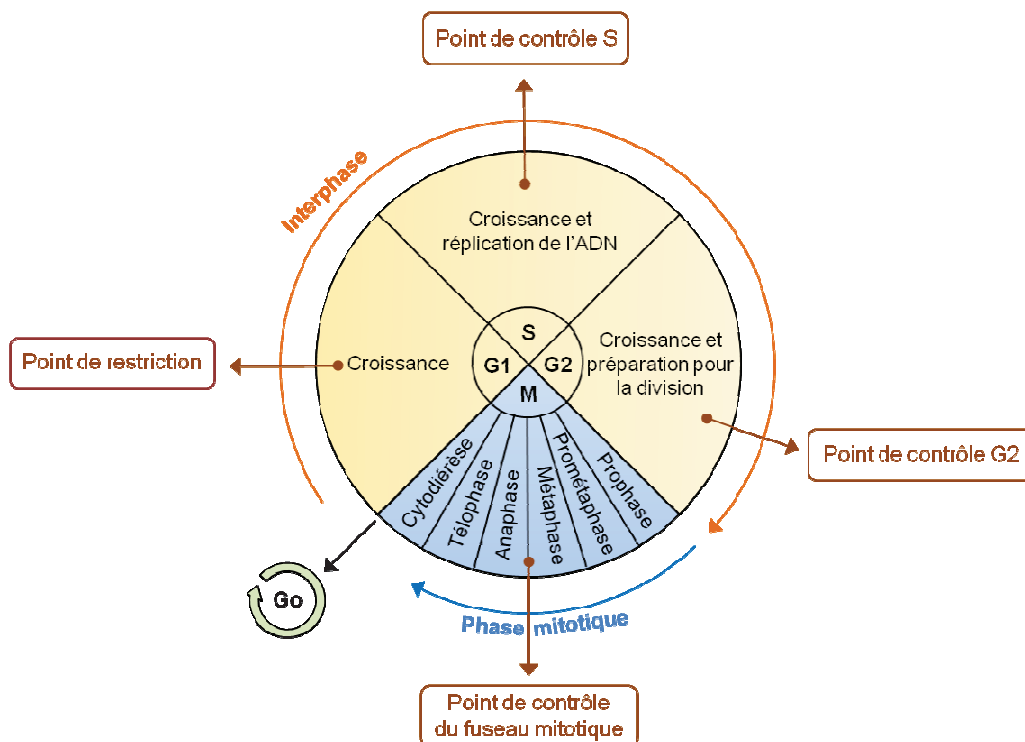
Point de contrôle S

Interphase

Croissance et réplication de l'ADN

Point de restriction

Croissance

S

G1

G2

M

Croissance et préparation pour la division

Point de contrôle G2

Cytodiérèse

Télophase

Anaphase

Métaphase

Prométaphase

Prophase

Go

Phase mitotique

Point de contrôle du fuseau mitotique